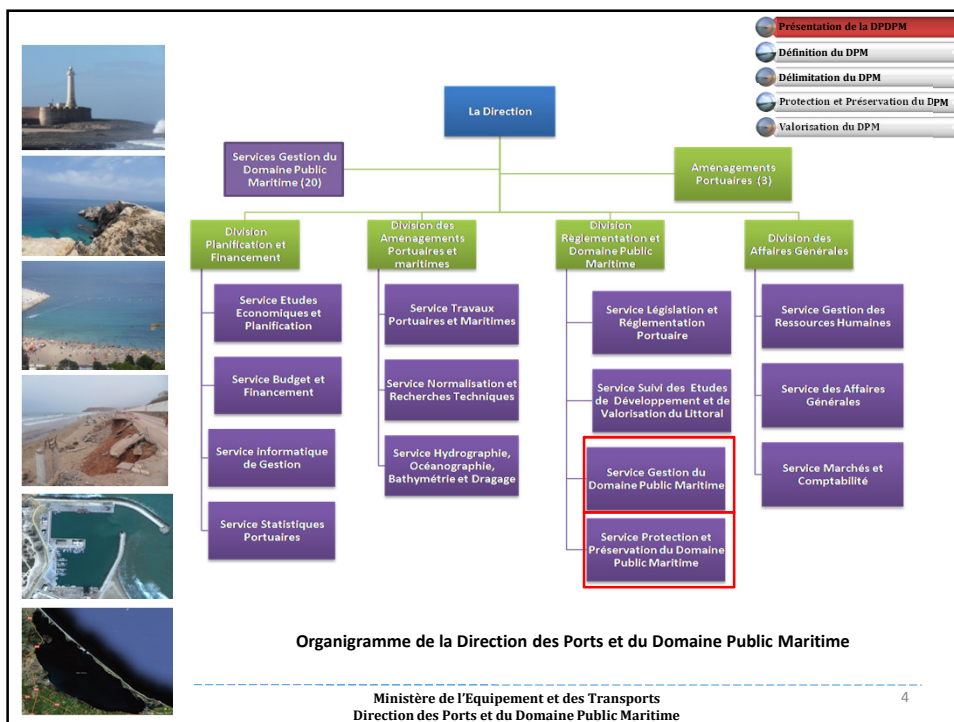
Présentation de la DPDPM
Définition du DPM
Délimitation du DPM
Protection et Préservation du DPM
Valorisation du DPM

La Direction

Services Gestion du Domaine Public Maritime (20)

Aménagements Portuaires (3)

Division Planification et Financement

Service Etudes Economiques et Planification

Service Budget et Financement

Service Informatique de Gestion

Service Statistiques Portuaires

Division des Aménagements Portuaires et maritimes

Service Travaux Portuaires et Maritimes

Service Normalisation et Recherches Techniques

Service Hydrographie, Océanographie, Bathymétrie et Dragage

Division Réglementation et Domaine Public Maritime

Service Législation et Réglementation Portuaire

Service Suivi des Etudes de Développement et de Valorisation du Littoral

Service Gestion du Domaine Public Maritime

Service Protection et Préservation du Domaine Public Maritime

Division des Affaires Générales

Service Gestion des Ressources Humaines

Service des Affaires Générales

Service Marchés et Comptabilité

Organigramme de la Direction des Ports et du Domaine Public Maritime

Ministère de l'Equipement et des Transports
Direction des Ports et du Domaine Public Maritime

4